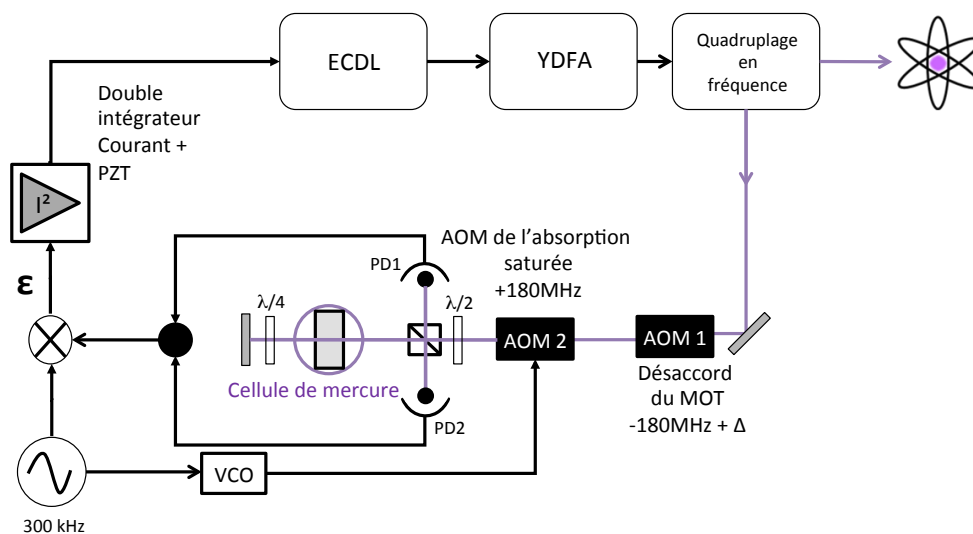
ECDL

YDFA

Quadruplage en fréquence

Double intégrateur Courant + PZT

$I^2$

ε

AOM de l'absorption saturée +180MHz

PD1

$\lambda/4$

$\lambda/2$

AOM 2

AOM 1

Cellule de mercure

PD2

Désaccord du MOT -180MHz + Δ

VCO

300 kHz